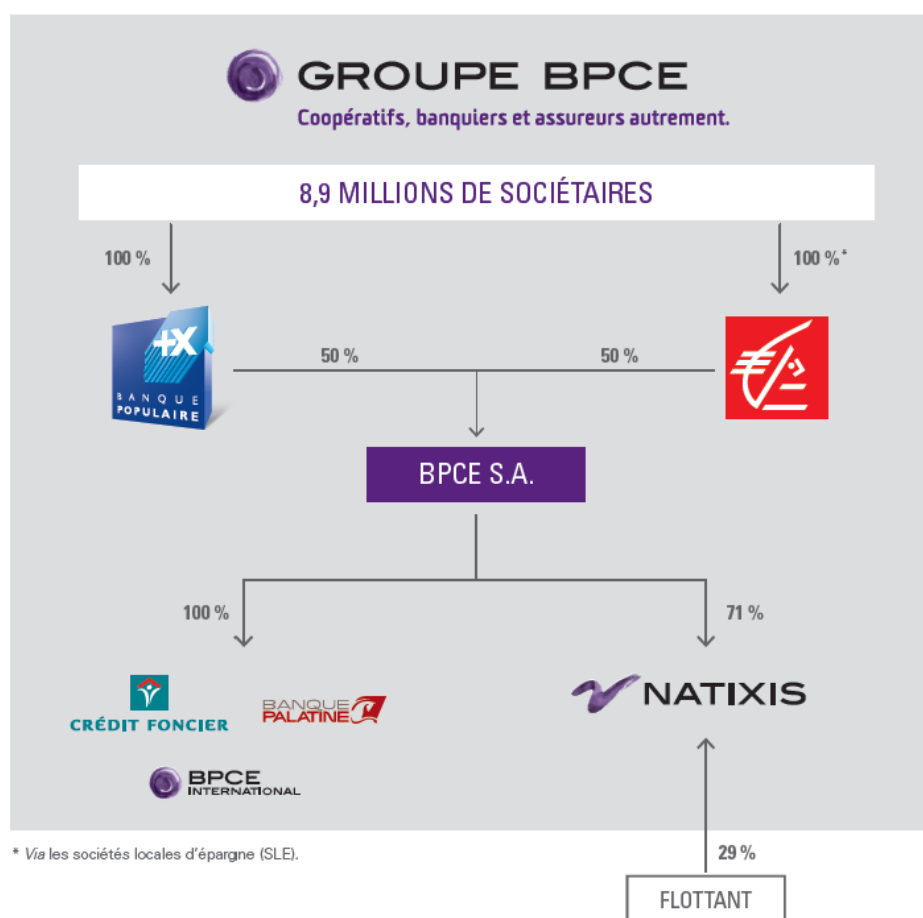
GROUPE BPCE
Coopératifs, banquiers et assureurs autrement.

8,9 MILLIONS DE SOCIÉTAIRES

100 %

100 %*

BANQUE POPULAIRE

50 %

50 %

BPCE S.A.

100 %

71 %

CRÉDIT FONCIER

BANQUE PALATINE

NATIXIS

BPCE INTERNATIONAL

* Via les sociétés locales d'épargne (SLE).

29 %

FLOTTANT